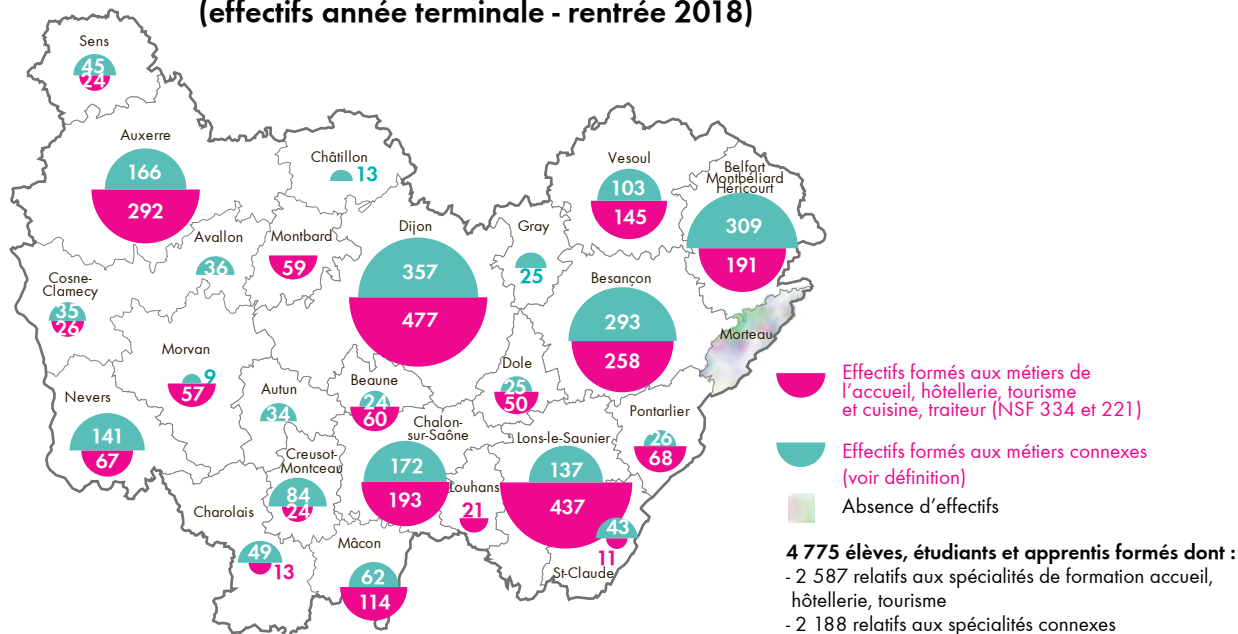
(effectifs année terminale - rentrée 2018)

Sens
45
24

Auxerre
166
292

Châtillon
13

Vesoul
103
145

Belfort
Montbéliard
Héricourt
309
191

Avallon
36

Montbard
59

Dijon
357
477

Gray
25

Besançon
293
258

Cosne-Clamecy
35
26

Morteau

Morvan
9
57

Dole
25
50

Autun
34

Beaune
24
60

Nevers
141
67

Chalon-sur-Saône
172
193

Lons-le-Saunier
137
437

Pontarlier
26
68

Creusot-Montceau
84
24

Louhans
21

Charolais

43
11

49
13

Mâcon
62
114

St-Claude

Effectifs formés aux métiers de l'accueil, hôtellerie, tourisme et cuisine, traiteur (NSF 334 et 221)

Effectifs formés aux métiers connexes (voir définition)

Absence d'effectifs

4 775 élèves, étudiants et apprentis formés dont :
- 2 587 relatifs aux spécialités de formation accueil, hôtellerie, tourisme
- 2 188 relatifs aux spécialités connexes